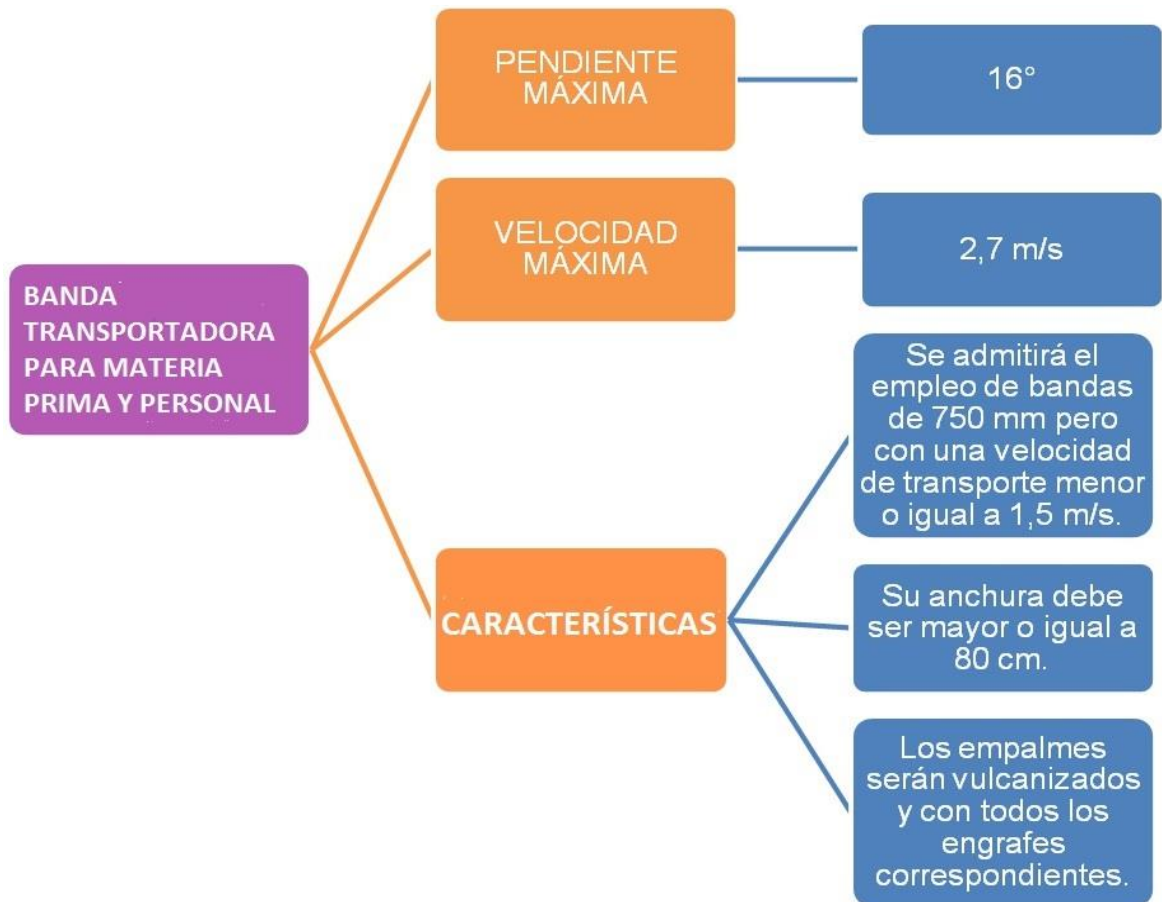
BANDA TRANSPORTADORA PARA MATERIA PRIMA Y PERSONAL

PENDIENTE MÁXIMA

16°

VELOCIDAD MÁXIMA

2,7 m/s

CARACTERÍSTICAS

Se admitirá el empleo de bandas de 750 mm pero con una velocidad de transporte menor o igual a 1,5 m/s.

Su anchura debe ser mayor o igual a 80 cm.

Los empalmes serán vulcanizados y con todos los engrafes correspondientes.